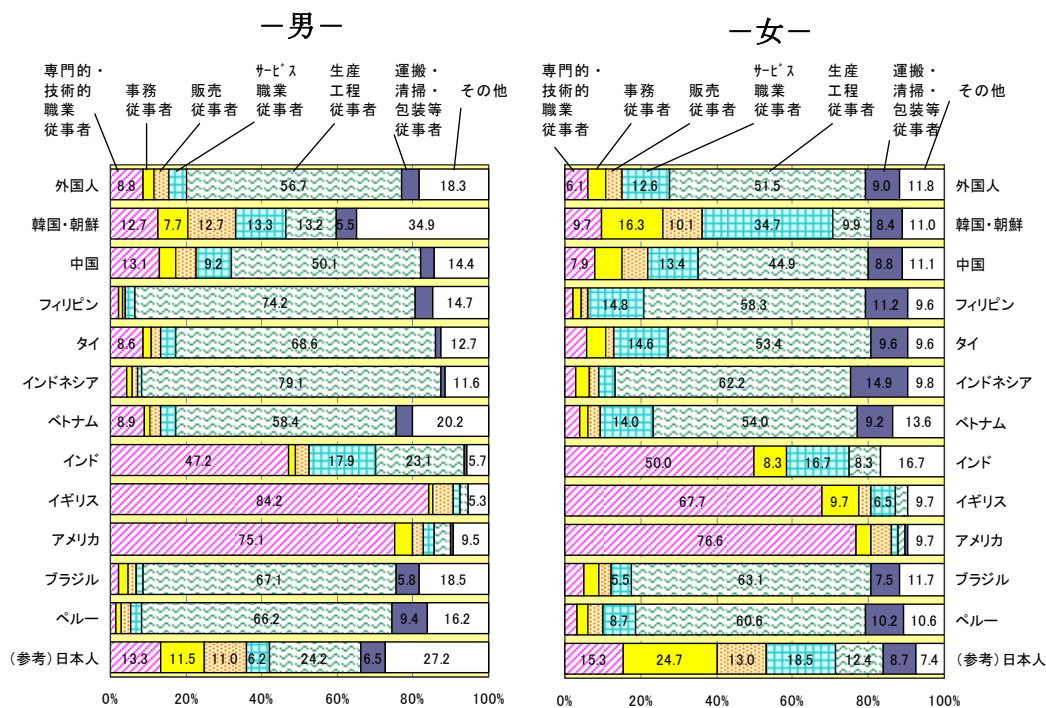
－男－

専門的・技術的職業従事者
事務従事者
販売従事者
ｻｰﾋﾞｽ職業従事者
生産工程従事者
運搬・清掃・包装等従事者
その他

| | | | | | | | |
|---|---|---|---|---|---|---|---|
| 外国人 | 8.8 | | | | 56.7 | | 18.3 |
| 韓国・朝鮮 | 12.7 | 7.7 | 12.7 | 13.3 | 13.2 | 5.5 | 34.9 |
| 中国 | 13.1 | | | 9.2 | 50.1 | | 14.4 |
| フィリピン | | | | | 74.2 | | 14.7 |
| タイ | 8.6 | | | | 68.6 | | 12.7 |
| インドネシア | | | | | 79.1 | | 11.6 |
| ベトナム | 8.9 | | | | 58.4 | | 20.2 |
| インド | 47.2 | | | 17.9 | 23.1 | | 5.7 |
| イギリス | 84.2 | | | | | | 5.3 |
| アメリカ | 75.1 | | | | | | 9.5 |
| ブラジル | | | | | 67.1 | 5.8 | 18.5 |
| ペルー | | | | | 66.2 | 9.4 | 16.2 |
| （参考）日本人 | 13.3 | 11.5 | 11.0 | 6.2 | 24.2 | 6.5 | 27.2 |

0% 20% 40% 60% 80% 100%

－女－

専門的・技術的職業従事者
事務従事者
販売従事者
ｻｰﾋﾞｽ職業従事者
生産工程従事者
運搬・清掃・包装等従事者
その他

| | | | | | | | |
|---|---|---|---|---|---|---|---|
| 外国人 | 6.1 | | | 12.6 | 51.5 | 9.0 | 11.8 |
| 韓国・朝鮮 | 9.7 | 16.3 | 10.1 | 34.7 | 9.9 | 8.4 | 11.0 |
| 中国 | 7.9 | | | 13.4 | 44.9 | 8.8 | 11.1 |
| フィリピン | | | | 14.8 | 58.3 | 11.2 | 9.6 |
| タイ | | | | 14.6 | 53.4 | 9.6 | 9.6 |
| インドネシア | | | | | 62.2 | 14.9 | 9.8 |
| ベトナム | | | | 14.0 | 54.0 | 9.2 | 13.6 |
| インド | 50.0 | 8.3 | | 16.7 | 8.3 | | 16.7 |
| イギリス | 67.7 | 9.7 | | 6.5 | | | 9.7 |
| アメリカ | 76.6 | | | | | | 9.7 |
| ブラジル | | | | 5.5 | 63.1 | 7.5 | 11.7 |
| ペルー | | | | 8.7 | 60.6 | 10.2 | 10.6 |
| （参考）日本人 | 15.3 | 24.7 | 13.0 | 18.5 | 12.4 | 8.7 | 7.4 |

0% 20% 40% 60% 80% 100%